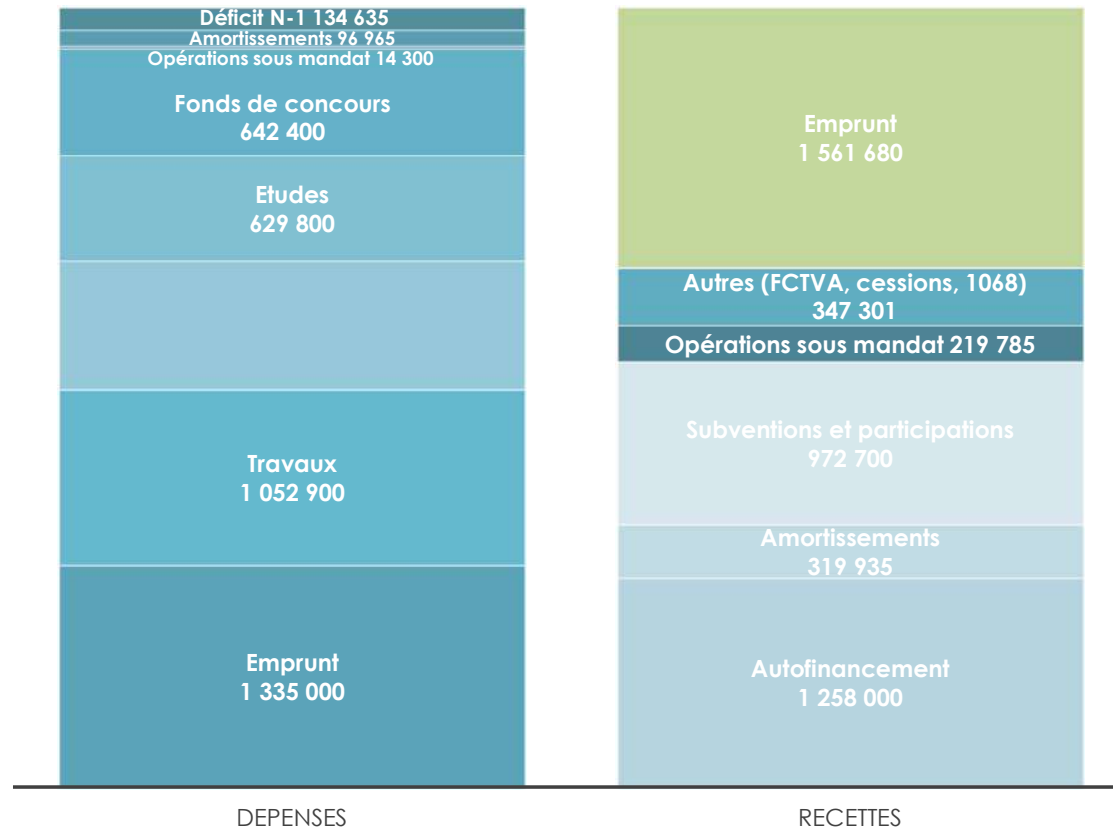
Déficit N-1 134 635
Amortissements 96 965
Opérations sous mandat 14 300

Fonds de concours
642 400

Etudes
629 800

Travaux
1 052 900

Emprunt
1 335 000

Emprunt
1 561 680

Autres (FCTVA, cessions, 1068)
347 301

Opérations sous mandat 219 785

Subventions et participations
972 700

Amortissements
319 935

Autofinancement
1 258 000

DEPENSES

RECETTES